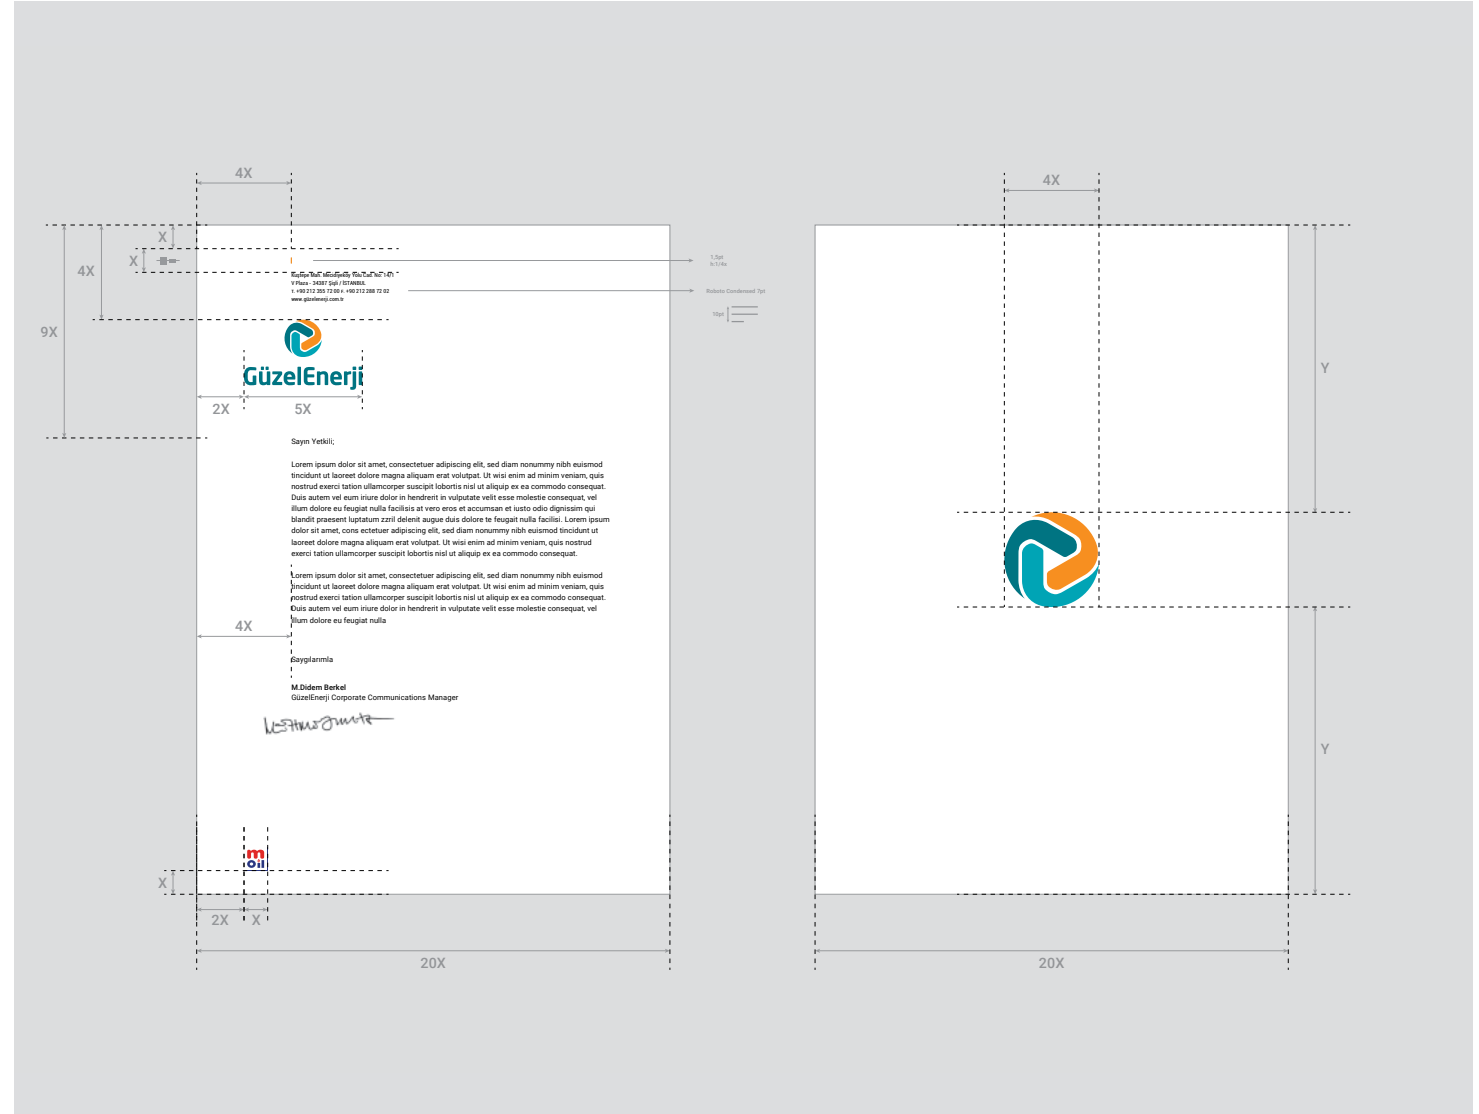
4X

X

X

4X

9X

Kaptepe Mah. Mecidiyeköy Yolu Cad. No: 147
V Plaza - 34387 Şişli / İSTANBUL
t: +90 212 355 72 00 f: +90 212 288 72 02
www.guzelenerji.com.tr

1.5pt
fr:1/4x

Roboto Condensed 7pt

10pt

GüzelEnerji

2X

5X

Sayın Yetkili;

Lorem ipsum dolor sit amet, consectetuer adipiscing elit, sed diam nonummy nibh euismod tincidunt ut laoreet dolore magna aliquam erat volutpat. Ut wisi enim ad minim veniam, quis nostrud exerci tation ullamcorper suscipit lobortis nisl ut aliquip ex ea commodo consequat. Duis autem vel eum iriure dolor in hendrerit in vulputate velit esse molestie consequat, vel illum dolore eu feugiat nulla facilisis at vero eros et accumsan et iusto odio dignissim qui blandit praesent luptatum zzril delenit augue duis dolore te feugait nulla facilisi. Lorem ipsum dolor sit amet, cons ectetuer adipiscing elit, sed diam nonummy nibh euismod tincidunt ut laoreet dolore magna aliquam erat volutpat. Ut wisi enim ad minim veniam, quis nostrud exerci tation ullamcorper suscipit lobortis nisl ut aliquip ex ea commodo consequat.

Lorem ipsum dolor sit amet, consectetuer adipiscing elit, sed diam nonummy nibh euismod tincidunt ut laoreet dolore magna aliquam erat volutpat. Ut wisi enim ad minim veniam, quis nostrud exerci tation ullamcorper suscipit lobortis nisl ut aliquip ex ea commodo consequat. Duis autem vel eum iriure dolor in hendrerit in vulputate velit esse molestie consequat, vel illum dolore eu feugiat nulla

4X

Saygılarımla

M.Didem Berkel
GüzelEnerji Corporate Communications Manager

m
oil

X

2X

X

20X

4X

Y

Y

20X